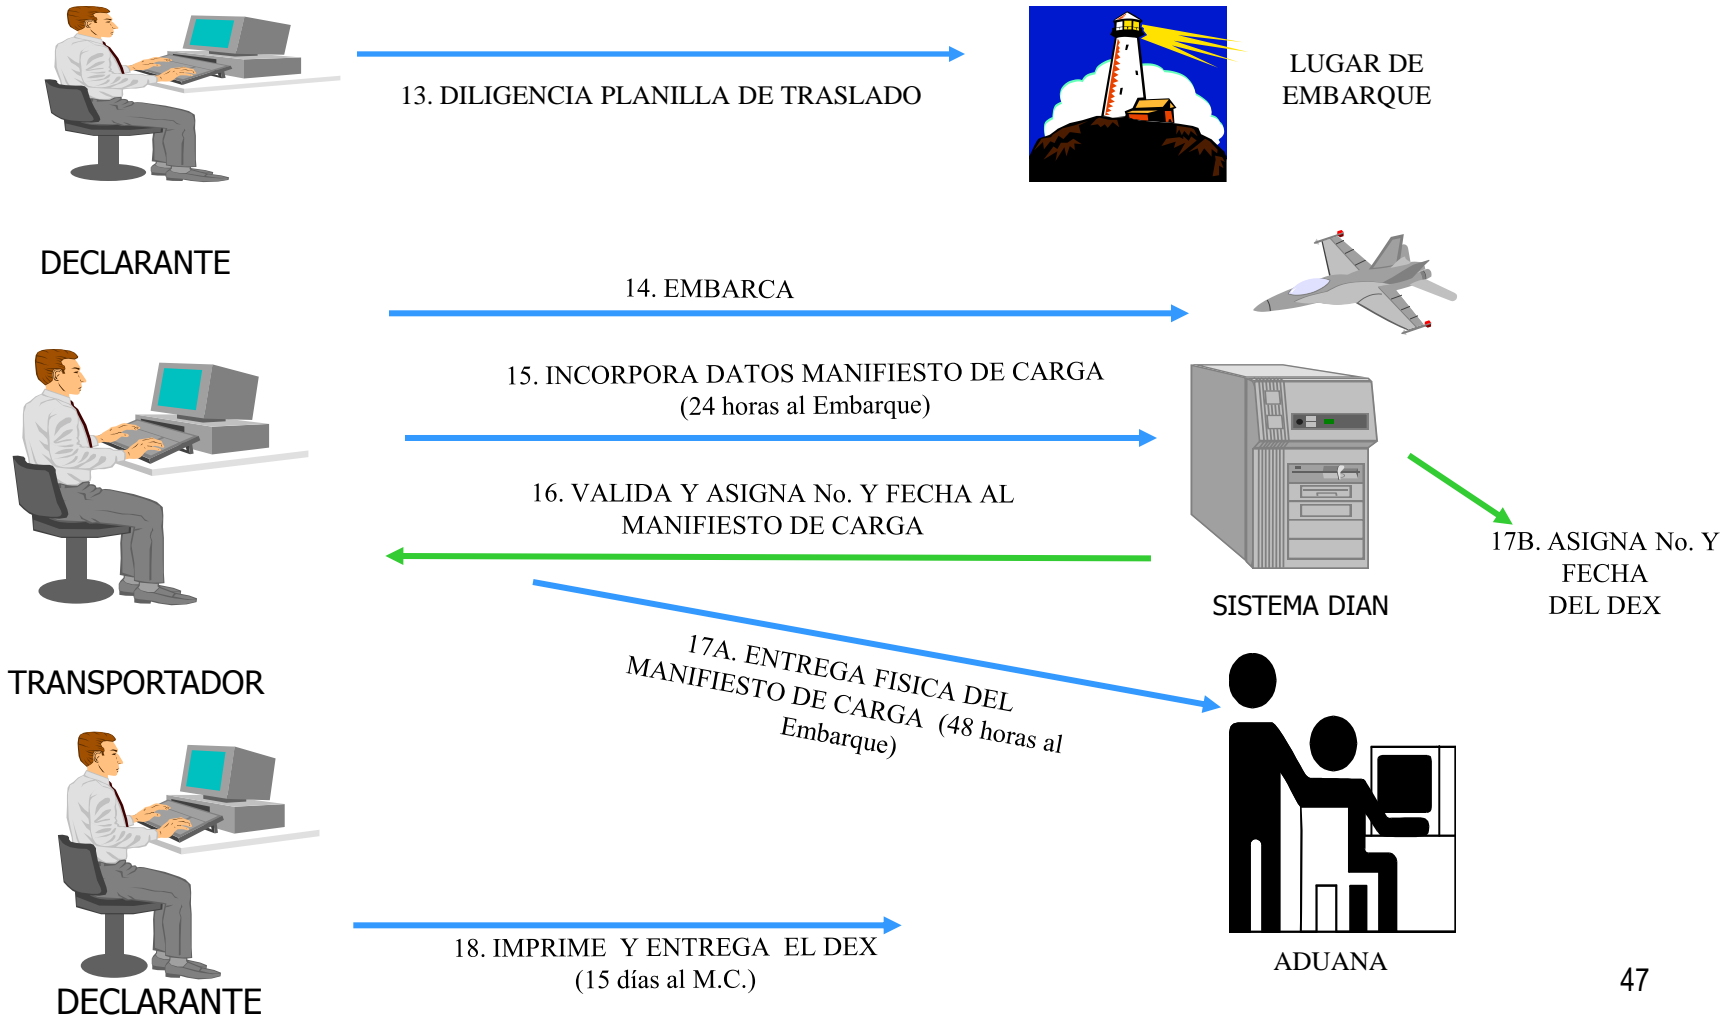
13. DILIGENCIA PLANILLA DE TRASLADO

LUGAR DE EMBARQUE

DECLARANTE

14. EMBARCA

15. INCORPORA DATOS MANIFIESTO DE CARGA (24 horas al Embarque)

16. VALIDA Y ASIGNA No. Y FECHA AL MANIFIESTO DE CARGA

SISTEMA DIAN

17B. ASIGNA No. Y FECHA DEL DEX

TRANSPORTADOR

17A. ENTREGA FISICA DEL MANIFIESTO DE CARGA (48 horas al Embarque)

ADUANA

DECLARANTE

18. IMPRIME Y ENTREGA EL DEX (15 días al M.C.)

47